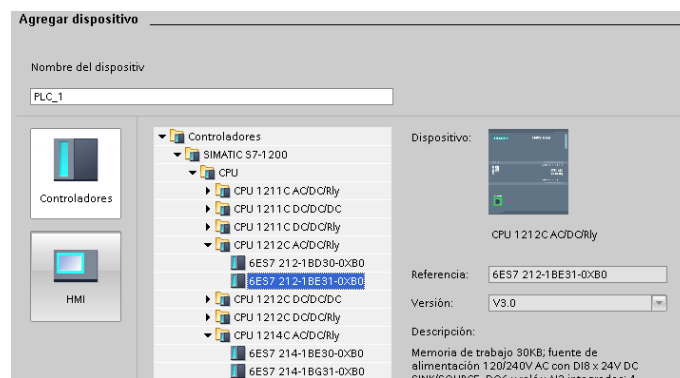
Agregar dispositivo

Nombre del dispositivo

PLC_1

Controladores

HMI

Controladores
SIMATIC S7-1200
CPU
CPU 1211C AC/DC/Rly
CPU 1211C DC/DC/DC
CPU 1211C DC/DC/Rly
CPU 1212C AC/DC/Rly
6ES7 212-1BD30-0XB0
6ES7 212-1BE31-0XB0
CPU 1212C DC/DC/DC
CPU 1212C DC/DC/Rly
CPU 1214C AC/DC/Rly
6ES7 214-1BE30-0XB0
6ES7 214-1BG31-0XB0

Dispositivo:

CPU 1212C AC/DC/Rly

Referencia: 6ES7 212-1BE31-0XB0

Versión: V3.0

Descripción:

Memoria de trabajo 30KB; fuente de alimentación 120/240V AC con DI8 x 24V DC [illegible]